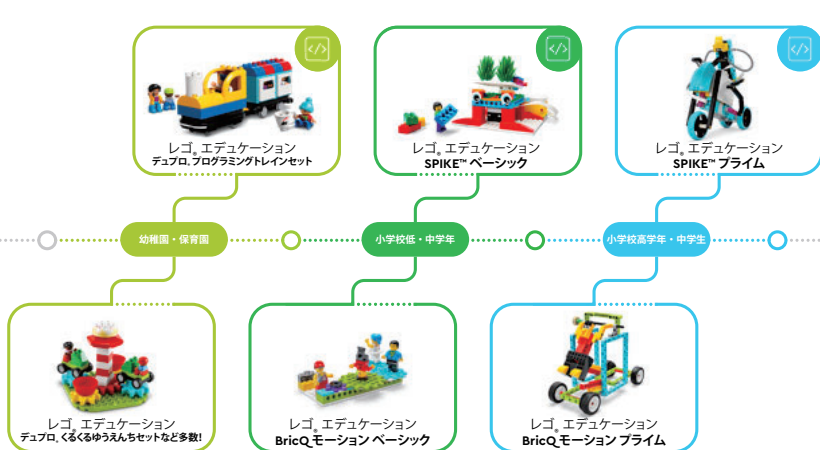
</>

レゴ® エデュケーション
デュプロ プログラミングトレインセット

</>

レゴ® エデュケーション
SPIKE™ ベーシック

</>

レゴ® エデュケーション
SPIKE™ プライム

幼稚園・保育園

小学校低・中学年

小学校高学年・中学生

レゴ® エデュケーション
デュプロ、くるくるゆうえんちセットなど多数!

レゴ® エデュケーション
BricQ モーション ベーシック

レゴ® エデュケーション
BricQ モーション プライム